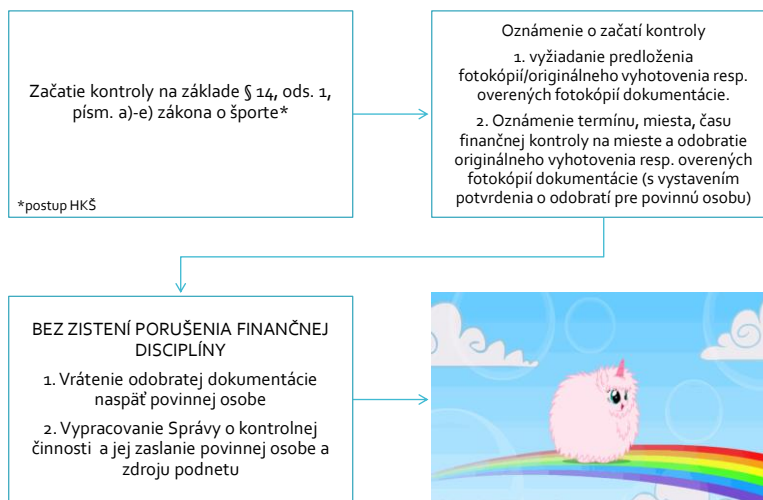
Začatie kontroly na základe § 14, ods. 1, písm. a)-e) zákona o športe*

*postup HKŠ

Oznámenie o začatí kontroly

1. vyžiadanie predloženia fotokópií/originálneho vyhotovenia resp. overených fotokópií dokumentácie.

2. Oznámenie termínu, miesta, času finančnej kontroly na mieste a odobratie originálneho vyhotovenia resp. overených fotokópií dokumentácie (s vystavením potvrdenia o odobratí pre povinnú osobu)

BEZ ZISTENÍ PORUŠENIA FINANČNEJ DISCIPLÍNY

1. Vrátenie odobratej dokumentácie naspäť povinnej osobe

2. Vypracovanie Správy o kontrolnej činnosti a jej zaslanie povinnej osobe a zdroju podnetu